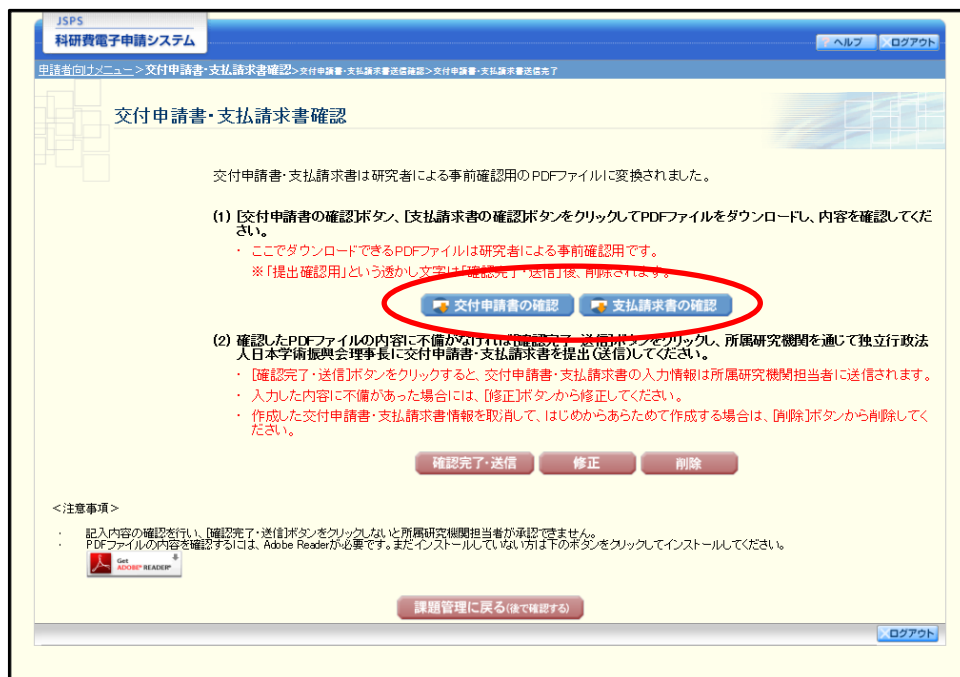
JSPS
科研費電子申請システム

ヘルプ ログアウト

申請者向けメニュー > 交付申請書・支払請求書確認 > 交付申請書・支払請求書送信確認 > 交付申請書・支払請求書送信完了

交付申請書・支払請求書確認

交付申請書・支払請求書は研究者による事前確認用のPDFファイルに変換されました。

(1) [交付申請書の確認]ボタン、[支払請求書の確認]ボタンをクリックしてPDFファイルをダウンロードし、内容を確認してください。

・ ここでダウンロードできるPDFファイルは研究者による事前確認用です。

※「提出確認用」という透かし文字は「確認完了・送信」後、削除されます。

交付申請書の確認　支払請求書の確認

(2) 確認したPDFファイルの内容に不備がなければ[確認完了・送信]ボタンをクリックし、所属研究機関を通じて独立行政法人日本学術振興会理事長に交付申請書・支払請求書を提出(送信)してください。

・ [確認完了・送信]ボタンをクリックすると、交付申請書・支払請求書の入力情報は所属研究機関担当者に送信されます。

・ 入力した内容に不備があった場合には、[修正]ボタンから修正してください。

・ 作成した交付申請書・支払請求書情報を取消して、はじめからあらためて作成する場合は、[削除]ボタンから削除してください。

確認完了・送信　修正　削除

<注意事項>

・ 記入内容の確認を行い、[確認完了・送信]ボタンをクリックしないと所属研究機関担当者が承認できません。
・ PDFファイルの内容を確認するには、Adobe Readerが必要です。まだインストールしていない方は下のボタンをクリックしてインストールしてください。

Get ADOBE® READER®

課題管理に戻る(後で確認する)

ログアウト